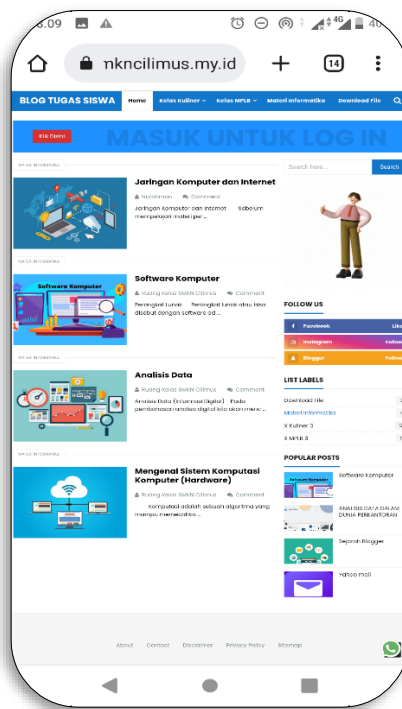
6.09 4G 46

nkncilimus.my.id

14

BLOG TUGAS SISWA Home Kelas Kuliner Kelas MPLB Materi Informatika Download File

Klik Disini! MASUK UNTUK LOG IN

MATERI INFORMATIKA

Jaringan Komputer dan Internet

Nurahman Comment

Jaringan Komputer dan Internet Sebelum mempelajari materi per...

MATERI INFORMATIKA

Software Komputer

Software Komputer

Ruang Kelas SMKN Cilimus Comment

Perangkat Lunak Perangkat Lunak atau biasa disebut dengan software ad...

MATERI INFORMATIKA

Analisis Data

Ruang Kelas SMKN Cilimus Comment

Analisis Data (Informasi Digital) Pada pembahasan analisis digital kita akan menc...

MATERI INFORMATIKA

Mengenal Sistem Komputasi Komputer (Hardware)

Ruang Kelas SMKN Cilimus Comment

Komputasi adalah sebuah algoritma yang mampu memecahkan ...

Search here... Search

FOLLOW US

Facebook Like

Instagram Follow

Blogger Follow

LIST LABELS

Download File

Materi Informatika

X Kuliner 3

X MPLB 3

POPULAR POSTS

Software Komputer

ANALISIS DATA DALAM DUNIA PERKANTORAN

Sejarah Blogger

Yahoo mail

About Contact Disclaimer Privacy Policy Sitemap